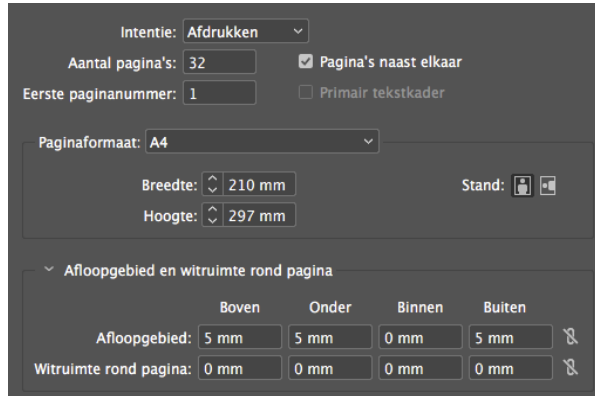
Intentie: Afdrukken

Aantal pagina's: 32

Pagina's naast elkaar

Eerste paginanummer: 1

Primair tekstkader

Paginaformaat: A4

Breedte: 210 mm

Hoogte: 297 mm

Stand:

Afloopgebied en witruimte rond pagina

| | Boven | Onder | Binnen | Buiten |
|---|---|---|---|---|
| Afloopgebied: | 5 mm | 5 mm | 0 mm | 5 mm |
| Witruimte rond pagina: | 0 mm | 0 mm | 0 mm | 0 mm |